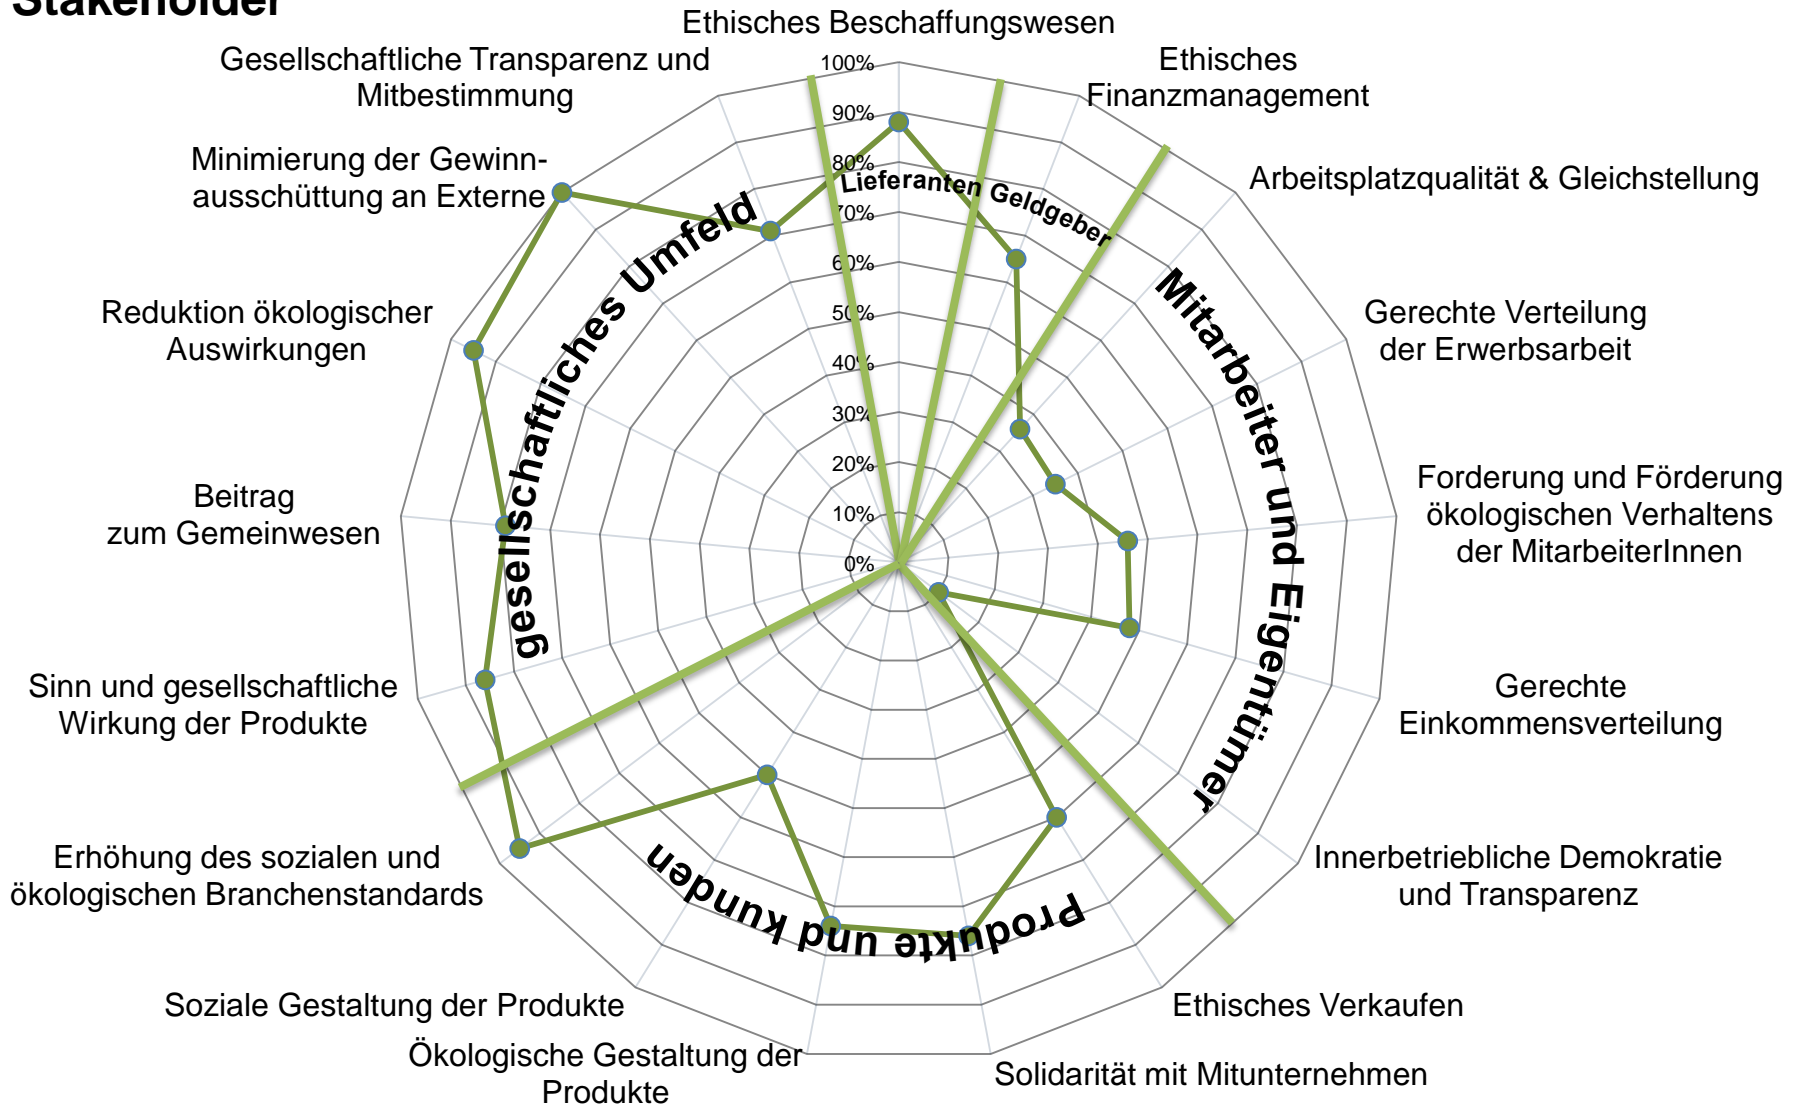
Stakeholder

Ethisches Beschaffungswesen

Ethisches Finanzmanagement

Arbeitsplatzqualität & Gleichstellung

Gerechte Verteilung der Erwerbsarbeit

Forderung und Förderung ökologischen Verhaltens der MitarbeiterInnen

Gerechte Einkommensverteilung

Innerbetriebliche Demokratie und Transparenz

Ethisches Verkaufen

Solidarität mit Mitunternehmen

Ökologische Gestaltung der Produkte

Soziale Gestaltung der Produkte

Erhöhung des sozialen und ökologischen Branchenstandards

Sinn und gesellschaftliche Wirkung der Produkte

Beitrag zum Gemeinwesen

Reduktion ökologischer Auswirkungen

Minimierung der Gewinnausschüttung an Externe

Gesellschaftliche Transparenz und Mitbestimmung

100%
90%
80%
70%
60%
50%
40%
30%
20%
10%
0%

Lieferanten

Geldgeber

Mitarbeiter und Eigentümer

Produkte und Kunden

gesellschaftliches Umfeld